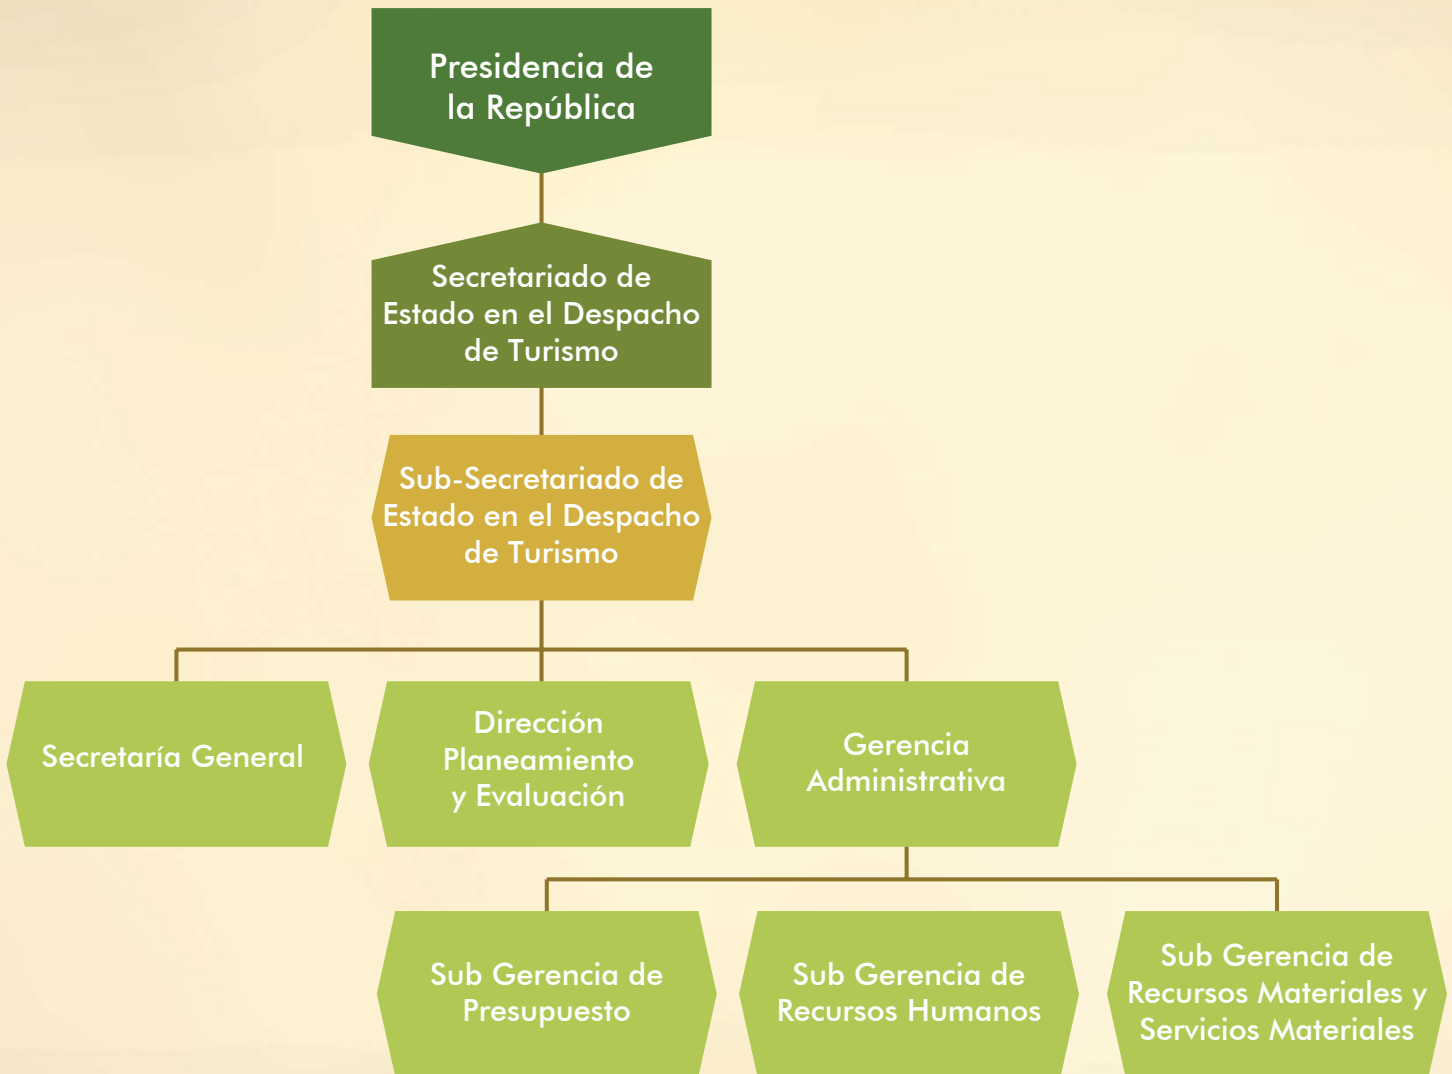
Presidencia de la República

Secretariado de Estado en el Despacho de Turismo

Sub-Secretariado de Estado en el Despacho de Turismo

Secretaría General

Dirección Planeamiento y Evaluación

Gerencia Administrativa

Sub Gerencia de Presupuesto

Sub Gerencia de Recursos Humanos

Sub Gerencia de Recursos Materiales y Servicios Materiales